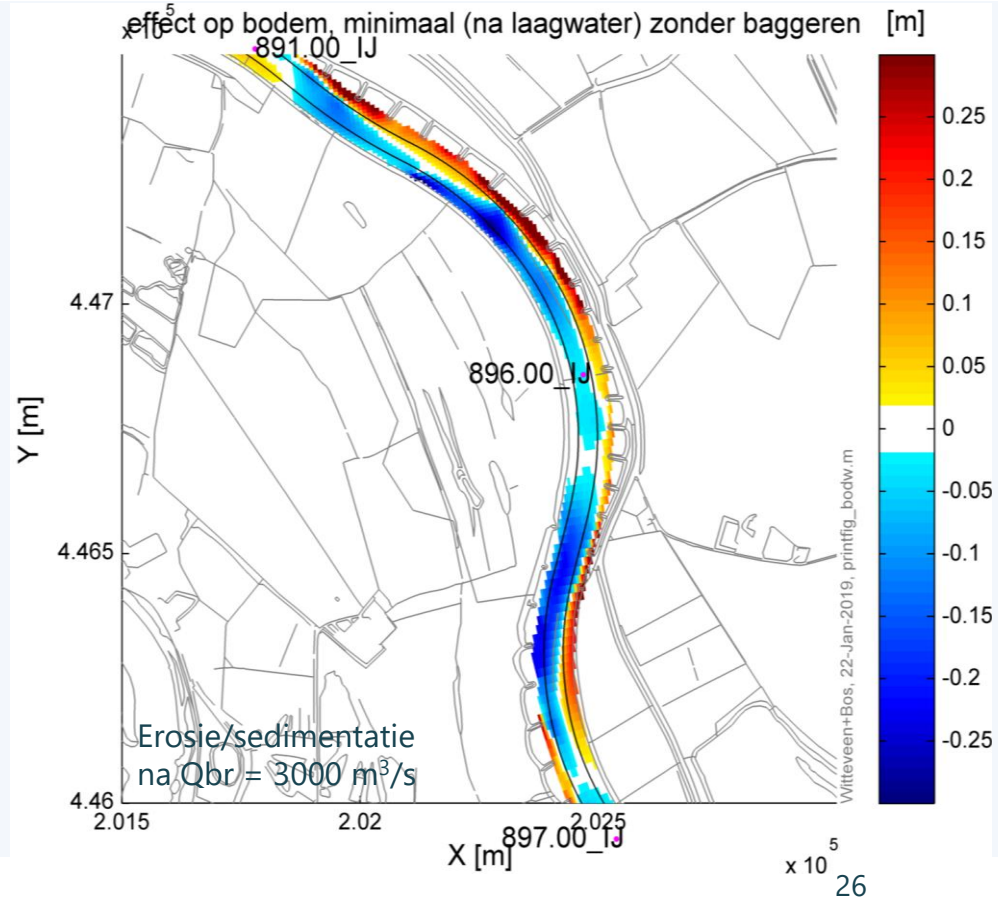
$x 10^5$ effect op bodem, minimaal (na laagwater) zonder baggeren [m]

891.00_IJ

896.00_IJ

897.00_IJ

4.47

4.465

4.46

Y [m]

2.015

2.02

2.025

X [m]

$x 10^5$

0.25

0.2

0.15

0.1

0.05

0

-0.05

-0.1

-0.15

-0.2

-0.25

Witteveen+Bos, 22-Jan-2019, printfig_bodw.m

Erosie/sedimentatie na Qbr = 3000 $m^3/s$

26